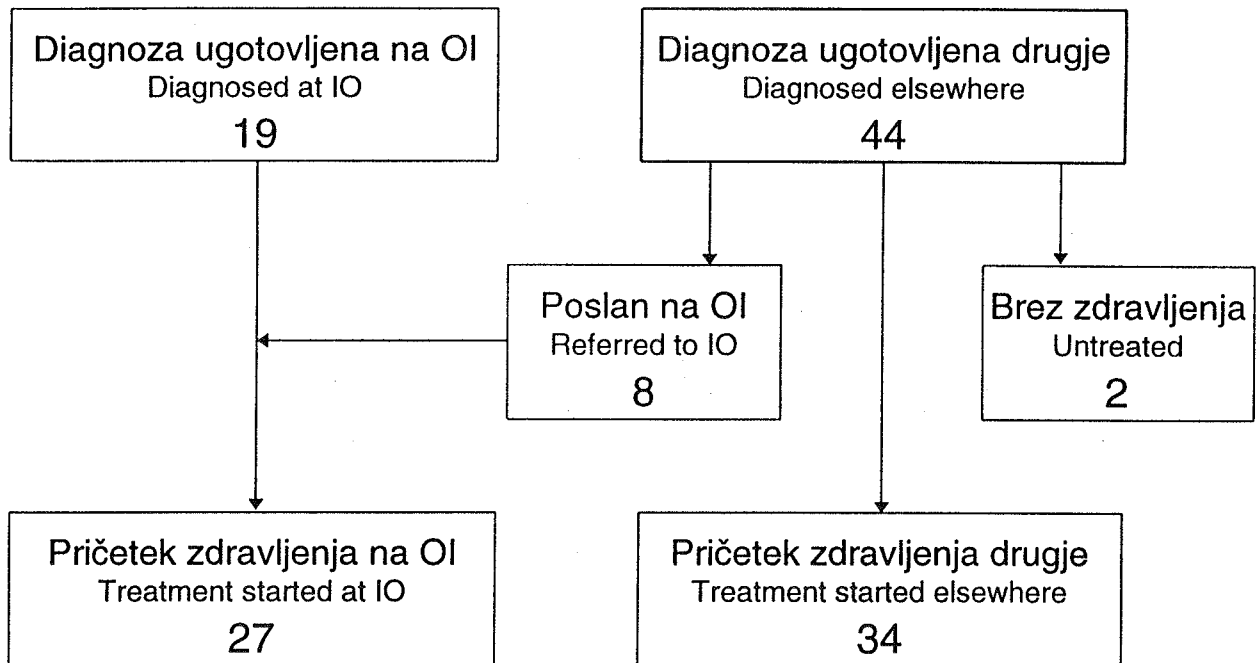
Diagnoza ugotovljena na OI
Diagnosed at IO
19

Diagnoza ugotovljena drugje
Diagnosed elsewhere
44

Poslan na OI
Referred to IO
8

Brez zdravljenja
Untreated
2

Pričetek zdravljenja na OI
Treatment started at IO
27

Pričetek zdravljenja drugje
Treatment started elsewhere
34